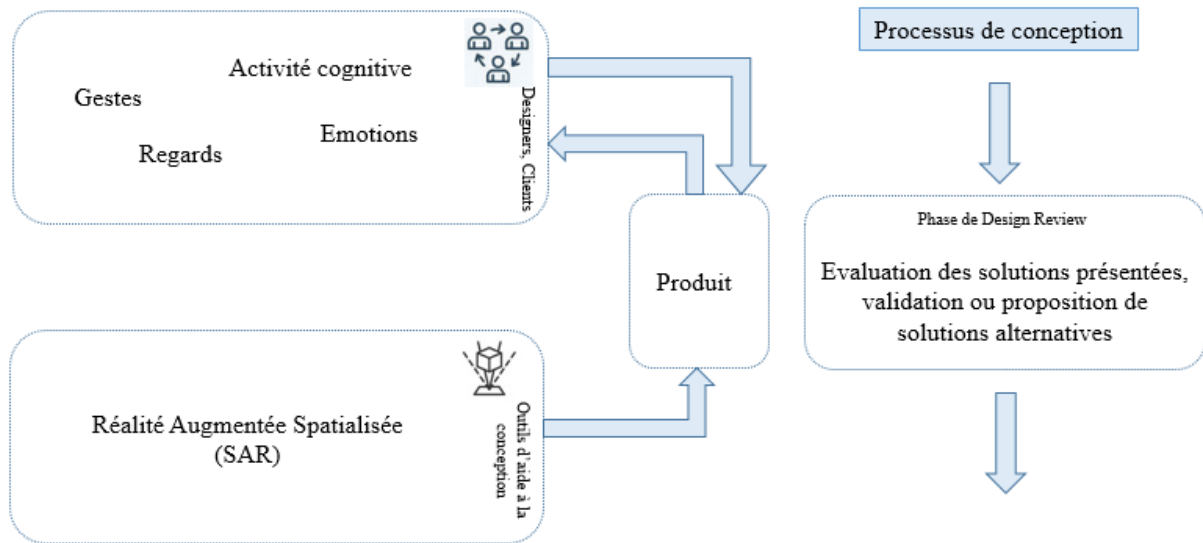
Activité cognitive

Gestes

Emotions

Regards

Designers, Clients

Processus de conception

Produit

Phase de Design Review

Evaluation des solutions présentées, validation ou proposition de solutions alternatives

Réalité Augmentée Spatialisée (SAR)

Outils d'aide à la conception